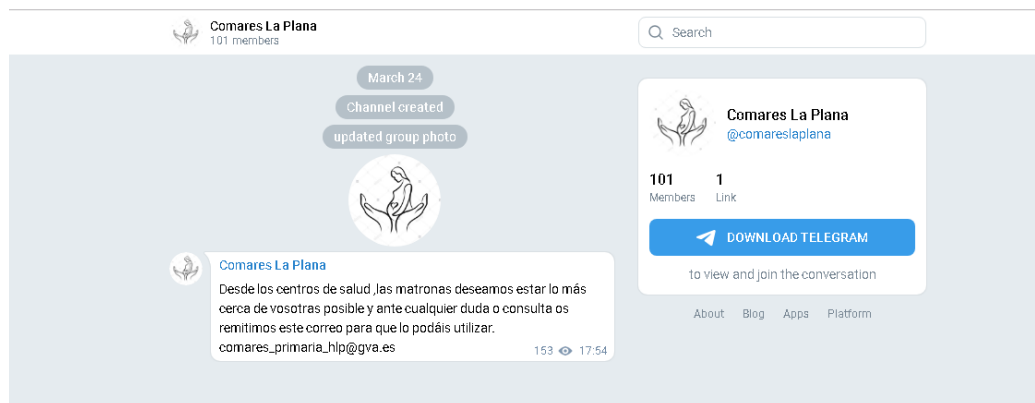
Comares La Plana
101 members

Search

March 24

Channel created

updated group photo

Comares La Plana

Desde los centros de salud ,las matronas deseamos estar lo más cerca de vosotras posible y ante cualquier duda o consulta os remitimos este correo para que lo podáis utilizar. comares_primaria_hlp@gva.es

153 17:54

Comares La Plana
@comareslaplana

101
Members

1
Link

DOWNLOAD TELEGRAM

to view and join the conversation

About Blog Apps Platform